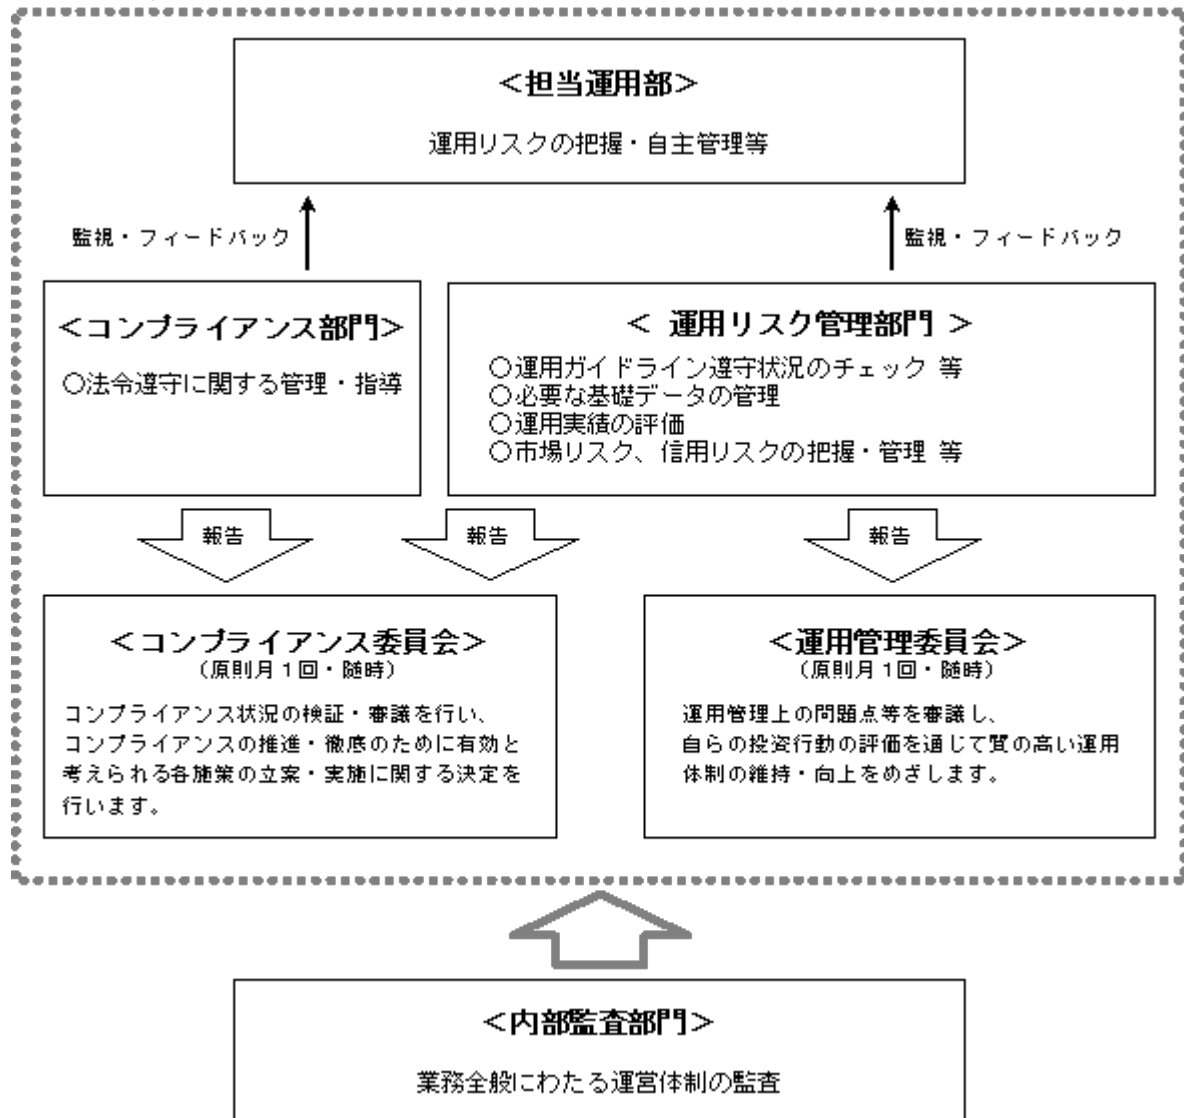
<担当運用部>

運用リスクの把握・自主管理等

監視・フィードバック

監視・フィードバック

<コンプライアンス部門>

○法令遵守に関する管理・指導

< 運用リスク管理部門 >

○運用ガイドライン遵守状況のチェック 等
○必要な基礎データの管理
○運用実績の評価
○市場リスク、信用リスクの把握・管理 等

報告

報告

報告

<コンプライアンス委員会>
(原則月1回・随時)

コンプライアンス状況の検証・審議を行い、コンプライアンスの推進・徹底のために有効と考えられる各施策の立案・実施に関する決定を行います。

<運用管理委員会>
(原則月1回・随時)

運用管理上の問題点等を審議し、自らの投資行動の評価を通じて質の高い運用体制の維持・向上をめざします。

<内部監査部門>

業務全般にわたる運営体制の監査